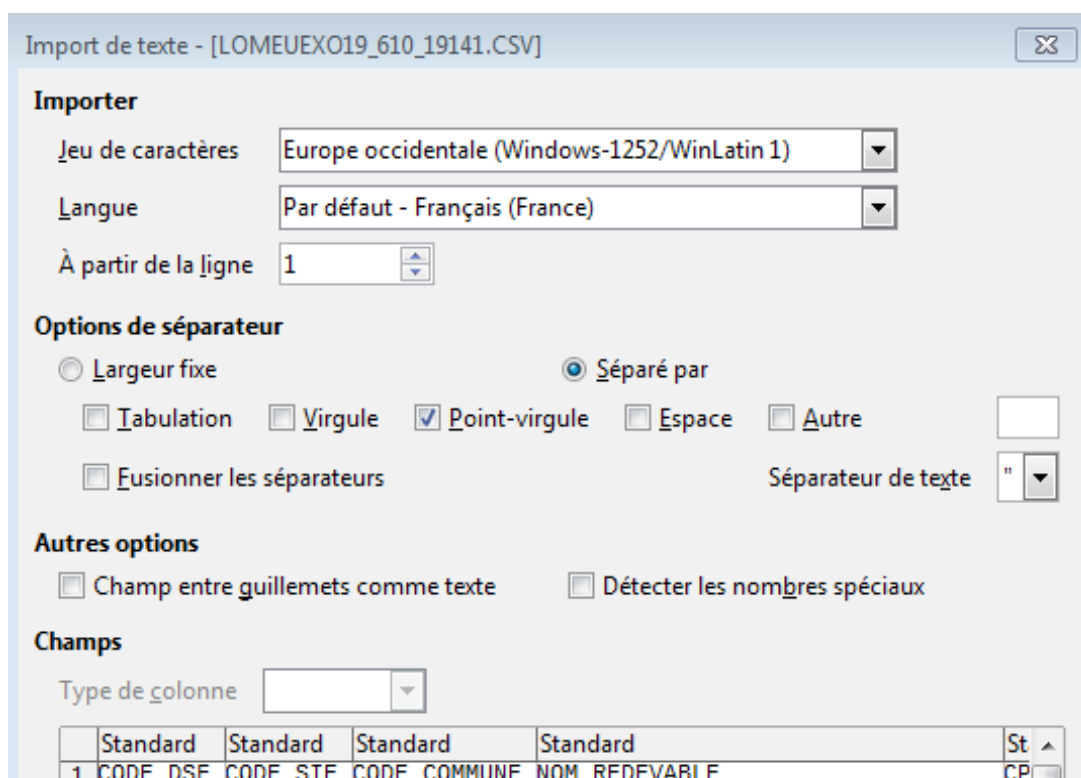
Import de texte - [LOMEUEXO19_610_19141.CSV]

Importer

Jeu de caractères | Europe occidentale (Windows-1252/WinLatin 1)

Langue | Par défaut - Français (France)

À partir de la ligne | 1

Options de séparateur

Largeur fixe

Séparé par

Tabulation

Virgule

Point-virgule

Espace

Autre

Fusionner les séparateurs

Séparateur de texte | "

Autres options

Champ entre guillemets comme texte

Détecter les nombres spéciaux

Champs

Type de colonne

|   | Standard | Standard | Standard | Standard | St |
|---|---|---|---|---|---|
| 1 | CODE DSF | CODE SIE | CODE COMMUNE | NOM REDEVABLE | CP |